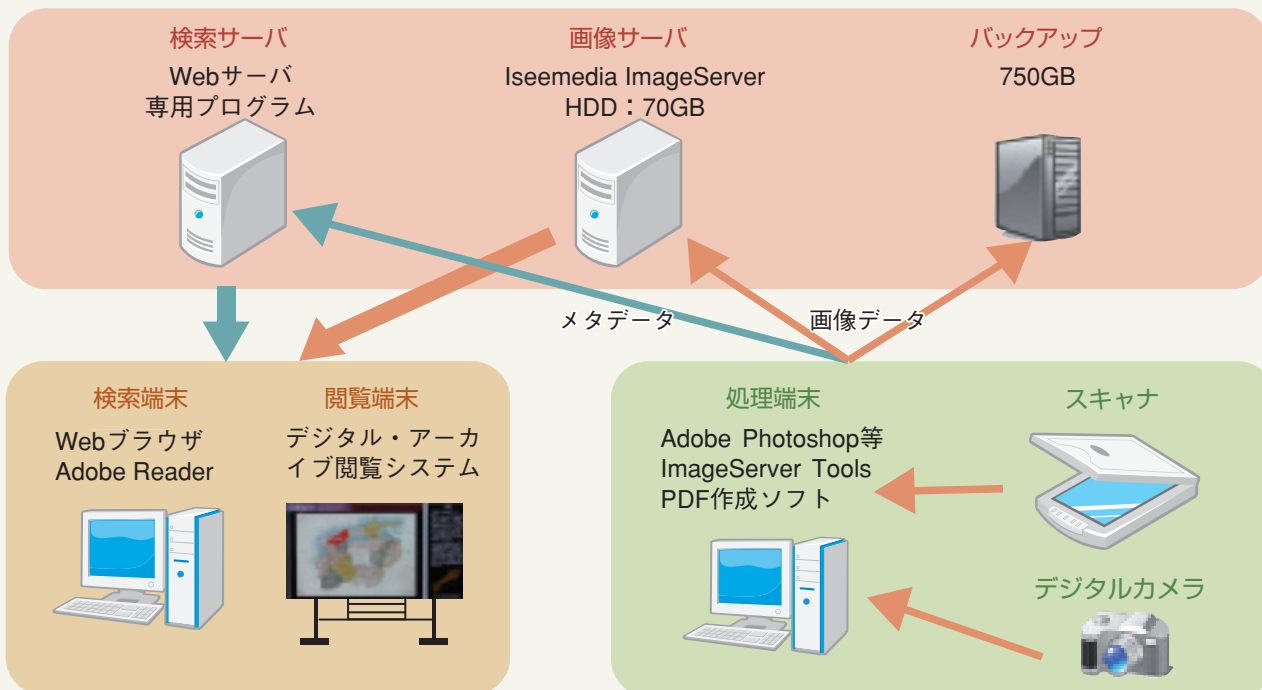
検索サーバ
Webサーバ
専用プログラム

画像サーバ
Iseemedia ImageServer
HDD：70GB

バックアップ
750GB

メタデータ

画像データ

検索端末
Webブラウザ
Adobe Reader

閲覧端末
デジタル・アーカイブ閲覧システム

処理端末
Adobe Photoshop等
ImageServer Tools
PDF作成ソフト

スキャナ

デジタルカメラ